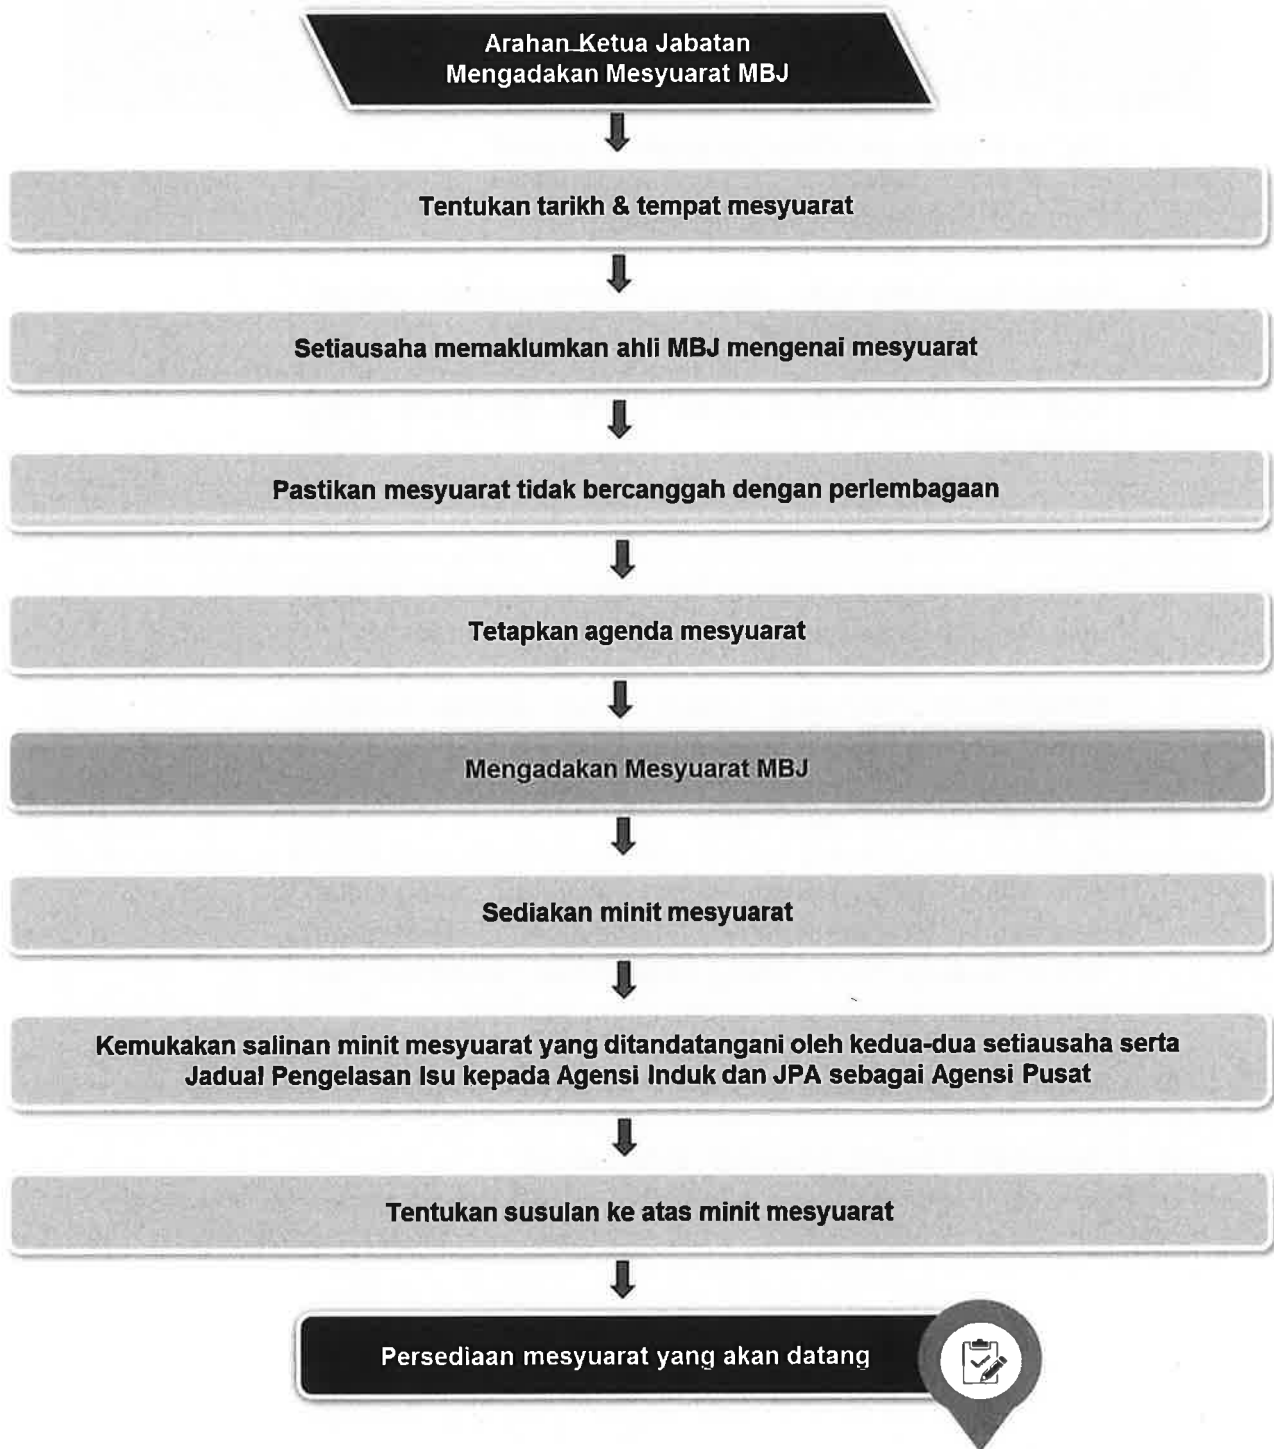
Arahan Ketua Jabatan
Mengadakan Mesyuarat MBJ

Tentukan tarikh & tempat mesyuarat

Setiausaha memaklumkan ahli MBJ mengenai mesyuarat

Pastikan mesyuarat tidak bercanggah dengan perlembagaan

Tetapkan agenda mesyuarat

Mengadakan Mesyuarat MBJ

Sediakan minit mesyuarat

Kemukakan salinan minit mesyuarat yang ditandatangani oleh kedua-dua setiausaha serta Jadual Pengelasan Isu kepada Agensi Induk dan JPA sebagai Agensi Pusat

Tentukan susulan ke atas minit mesyuarat

Persediaan mesyuarat yang akan datang